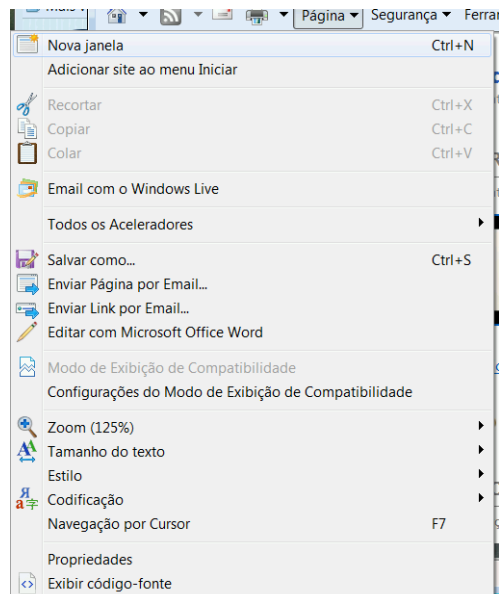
Mais | Página ▾ | Segurança ▾ | Ferrar

Nova janela Ctrl+N
Adicionar site ao menu Iniciar

Recortar Ctrl+X
Copiar Ctrl+C
Colar Ctrl+V

Email com o Windows Live

Todos os Aceleradores

Salvar como... Ctrl+S
Enviar Página por Email...
Enviar Link por Email...
Editar com Microsoft Office Word

Modo de Exibição de Compatibilidade
Configurações do Modo de Exibição de Compatibilidade

Zoom (125%)
Tamanho do texto
Estilo
Codificação
Navegação por Cursor F7

Propriedades
Exibir código-fonte